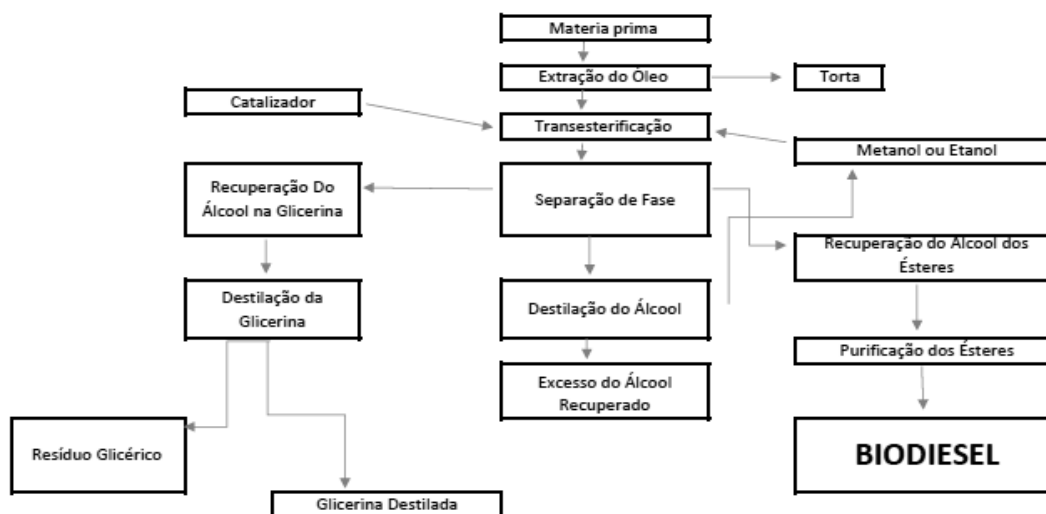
Materia prima

Extração do Óleo

Torta

Catalizador

Transesterificação

Metanol ou Etanol

Recuperação Do Álcool na Glicerina

Separação de Fase

Recuperação do Álcool dos Ésteres

Destilação da Glicerina

Destilação do Álcool

Purificação dos Ésteres

Excesso do Álcool Recuperado

Resíduo Glicérico

BIODIESEL

Glicerina Destilada